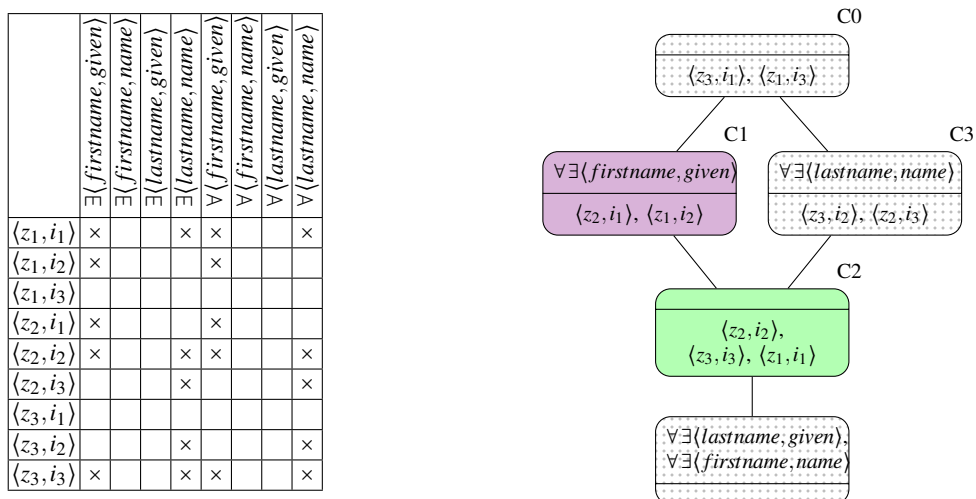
| | $\exists\langle firstname, given\rangle$ | $\exists\langle firstname, name\rangle$ | $\exists\langle lastname, given\rangle$ | $\exists\langle lastname, name\rangle$ | $\forall\langle firstname, given\rangle$ | $\forall\langle firstname, name\rangle$ | $\forall\langle lastname, given\rangle$ | $\forall\langle lastname, name\rangle$ |
|---|---|---|---|---|---|---|---|---|
| $\langle z_1, i_1\rangle$ | × | | | × | × | | | × |
| $\langle z_1, i_2\rangle$ | × | | | | × | | | |
| $\langle z_1, i_3\rangle$ | | | | | | | | |
| $\langle z_2, i_1\rangle$ | × | | | | × | | | |
| $\langle z_2, i_2\rangle$ | × | | | × | × | | | × |
| $\langle z_2, i_3\rangle$ | | | | × | | | | × |
| $\langle z_3, i_1\rangle$ | | | | | | | | |
| $\langle z_3, i_2\rangle$ | | | | × | | | | × |
| $\langle z_3, i_3\rangle$ | × | | | × | × | | | × |

C0
$\langle z_3, i_1\rangle$, $\langle z_1, i_3\rangle$

C1
$\forall\exists\langle firstname, given\rangle$
$\langle z_2, i_1\rangle$, $\langle z_1, i_2\rangle$

C3
$\forall\exists\langle lastname, name\rangle$
$\langle z_3, i_2\rangle$, $\langle z_2, i_3\rangle$

C2
$\langle z_2, i_2\rangle$,
$\langle z_3, i_3\rangle$, $\langle z_1, i_1\rangle$

$\forall\exists\langle lastname, given\rangle$,
$\forall\exists\langle firstname, name\rangle$